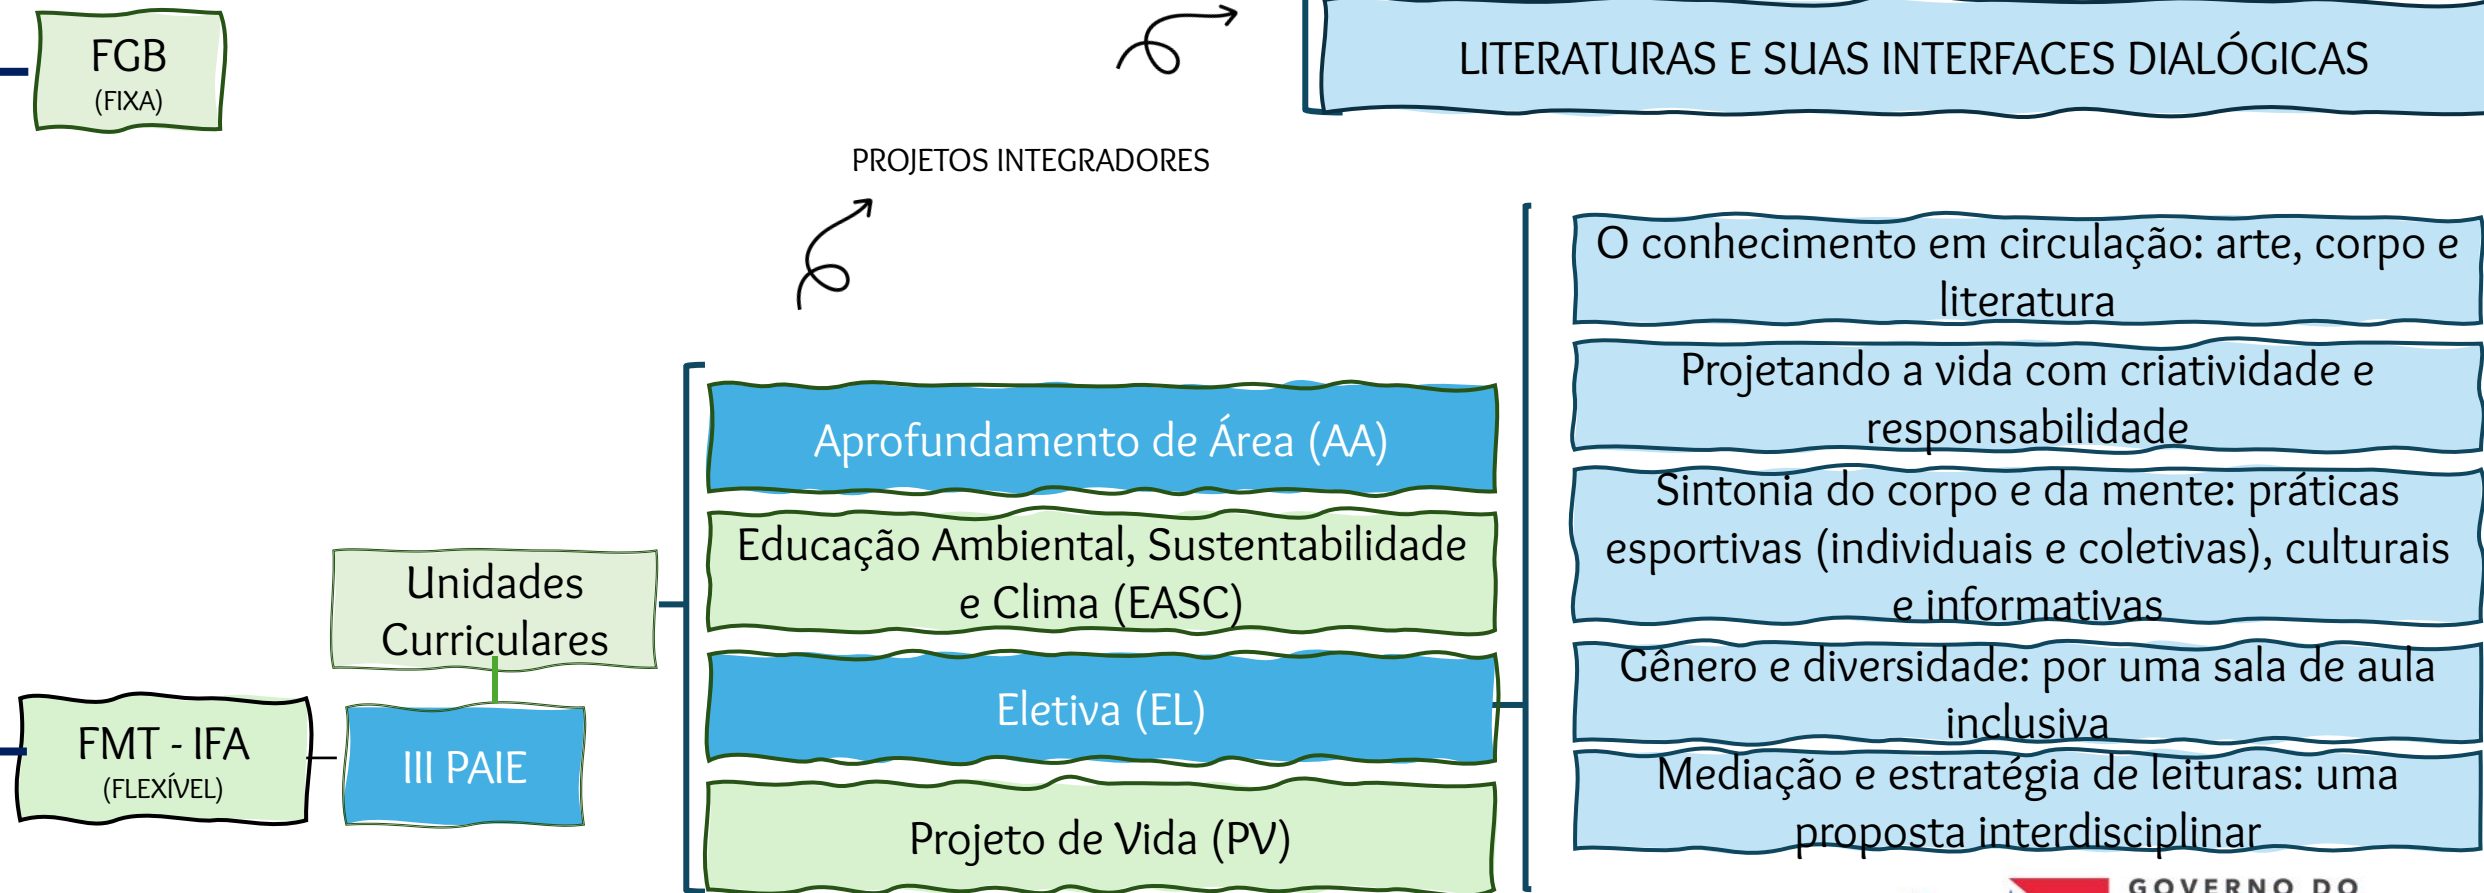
FGB
(FIXA)

LITERATURAS E SUAS INTERFACES DIALÓGICAS

PROJETOS INTEGRADORES

O conhecimento em circulação: arte, corpo e literatura

Projetando a vida com criatividade e responsabilidade

Sintonia do corpo e da mente: práticas esportivas (individuais e coletivas), culturais e informativas

Gênero e diversidade: por uma sala de aula inclusiva

Mediação e estratégia de leituras: uma proposta interdisciplinar

Aprofundamento de Área (AA)

Educação Ambiental, Sustentabilidade e Clima (EASC)

Eletiva (EL)

Projeto de Vida (PV)

Unidades Curriculares

FMT - IFA
(FLEXÍVEL)

III PAIE

GOVERNO DO